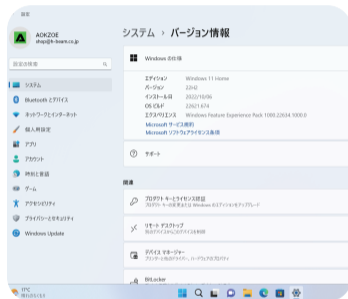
設定

AOKZOE
shop@h-team.co.jp

設定の検索

システム
Bluetooth とデバイス
ネットワークとインターネット
個人用設定
アプリ
アカウント
時刻と言語
ゲーム
アクセシビリティ
プライバシーとセキュリティ
Windows Update

システム > バージョン情報

Windows の仕様

エディション Windows 11 Home
バージョン 22H2
インストール日 2022/10/06
OS ビルド 22621.674
エクスペリエンス Windows Feature Experience Pack 1000.22634.1000.0
Microsoft サービス規約
Microsoft ソフトウェアライセンス条項

サポート

関連

プロダクト キーとライセンス認証
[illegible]

リモート デスクトップ
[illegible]

デバイス マネージャー
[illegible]

BitLocker

17°C
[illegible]